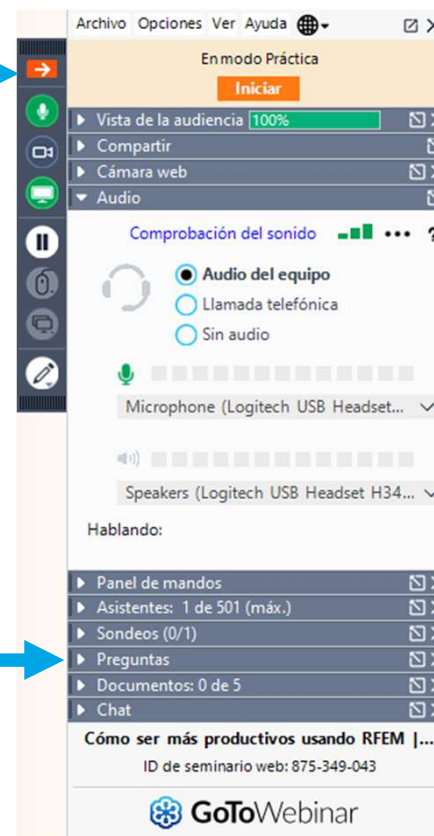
Archivo Opciones Ver Ayuda

En modo Práctica

Iniciar

Vista de la audiencia 100%

Compartir

Cámara web

Audio

Comprobación del sonido

Audio del equipo

Llamada telefónica

Sin audio

Microphone (Logitech USB Headset...

Speakers (Logitech USB Headset H34...

Hablando:

Panel de mandos

Asistentes: 1 de 501 (máx.)

Sondeos (0/1)

Preguntas

Documentos: 0 de 5

Chat

Cómo ser más productivos usando RFEM |...

ID de seminario web: 875-349-043

GoToWebinar